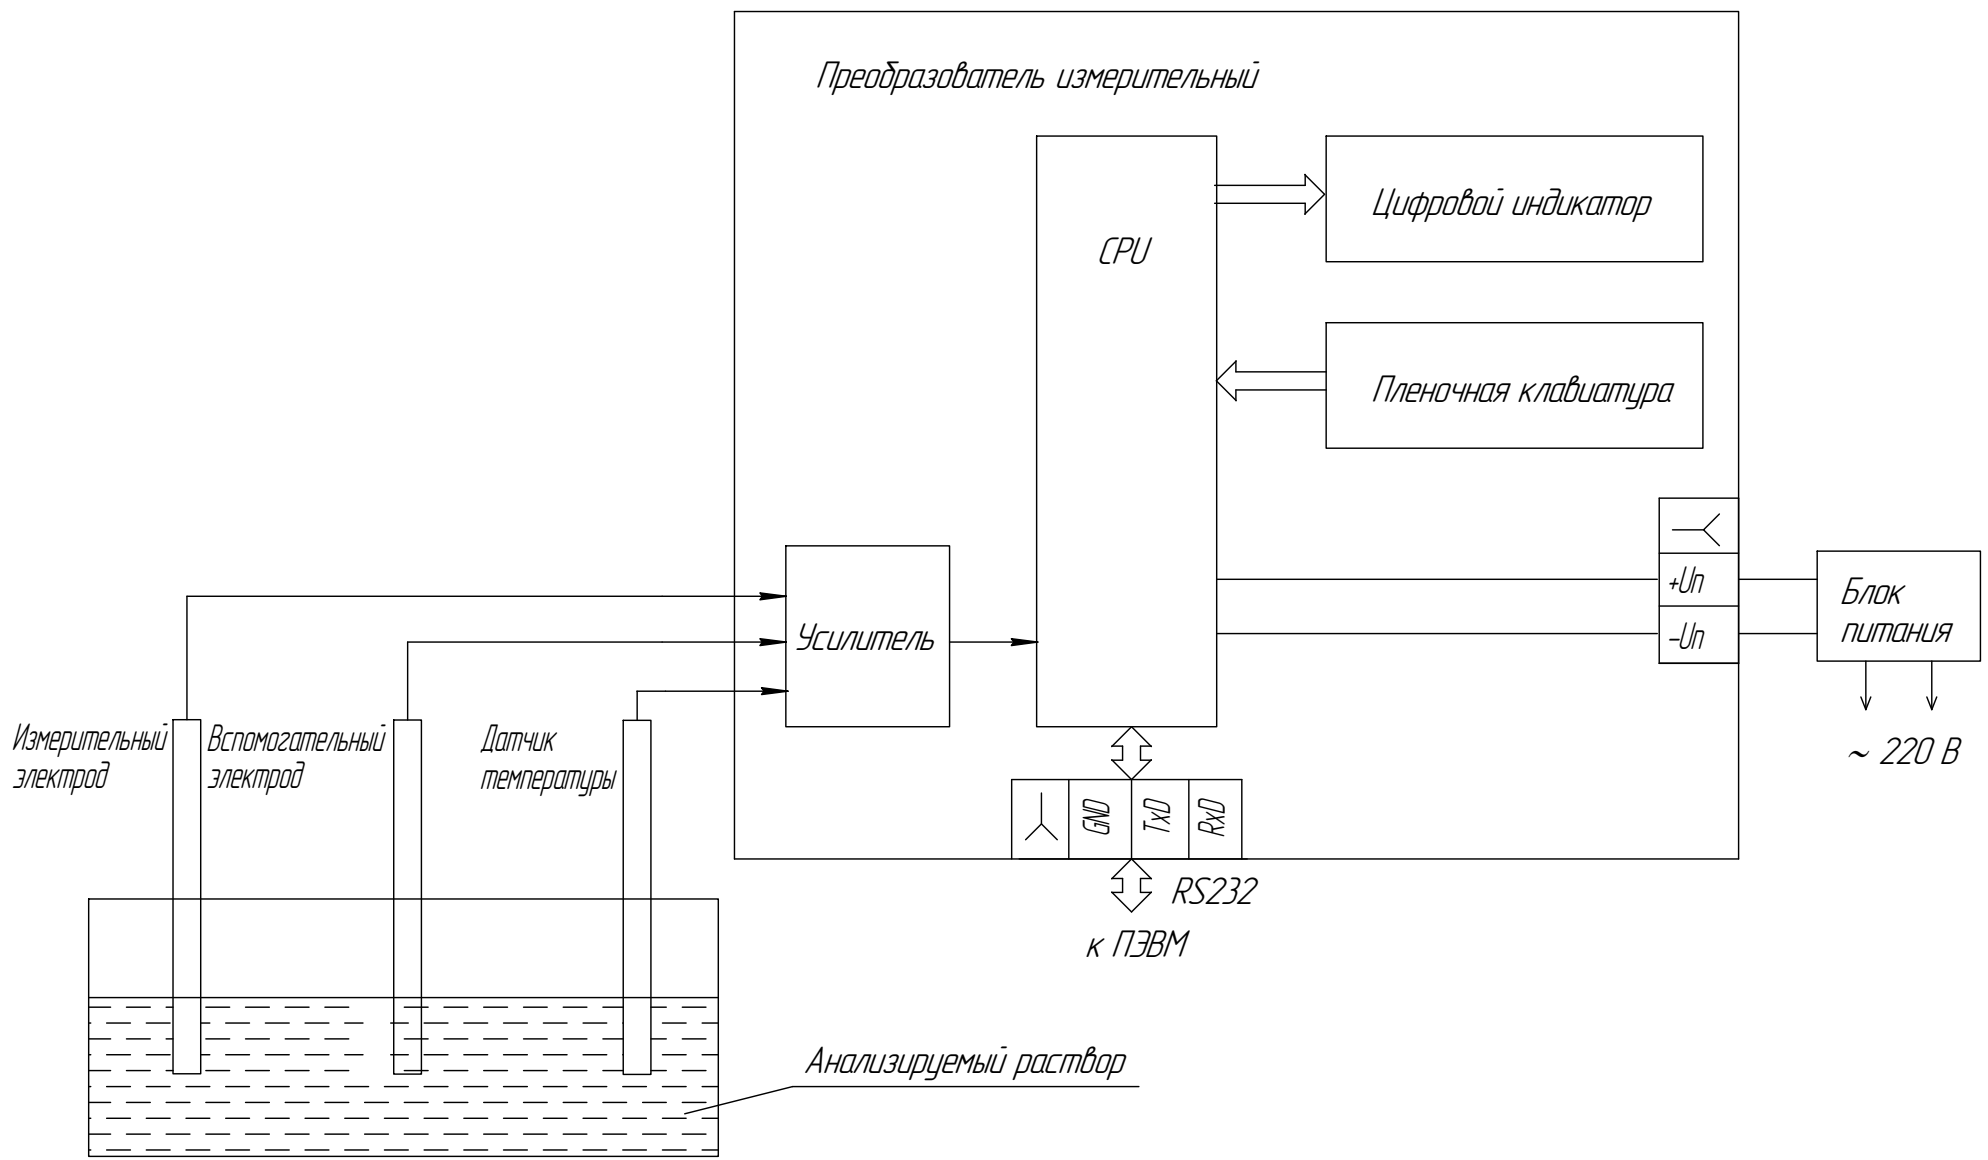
Преобразователь измерительный

CPU

Цифровой индикатор

Пленочная клавиатура

Усилитель

+Uп

–Uп

Блок питания

~ 220 В

Измерительный электрод

Вспомогательный электрод

Датчик температуры

GND

TxD

RxD

RS232

к ПЭВМ

Анализируемый раствор